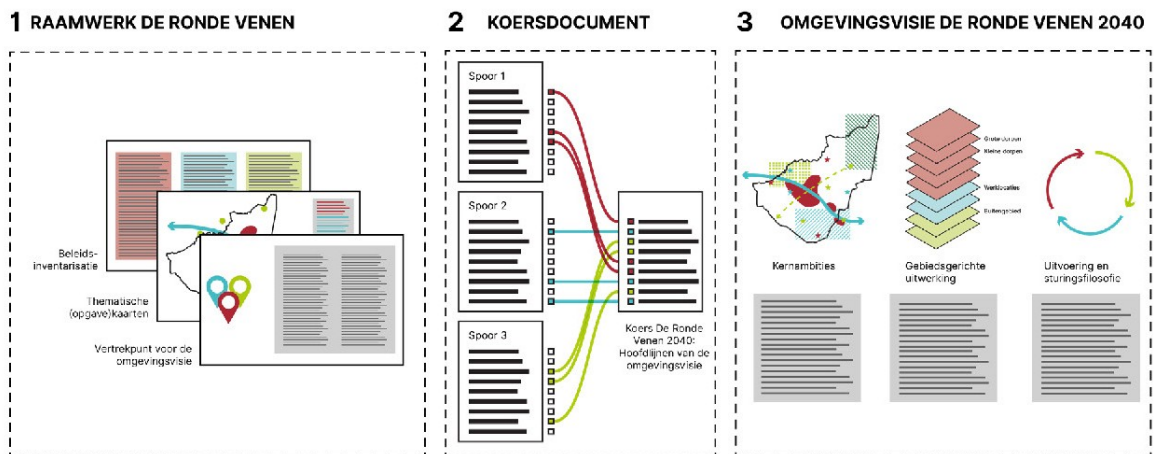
1 RAAMWERK DE RONDE VENEN

Beleidsinventarisatie

Thematische (opgave)kaarten

Vertrekpunt voor de omgevingsvisie

2 KOERSDOCUMENT

Spoor 1

Spoor 2

Spoor 3

Koers De Ronde Venen 2040: Hoofdlijnen van de omgevingsvisie

3 OMGEVINGSVISIE DE RONDE VENEN 2040

Grote dorpen
Kleine dorpen
Werklocaties
Buitengebied

Kernambities

Gebiedsgerichte uitwerking

Uitvoering en sturingsfilosofie